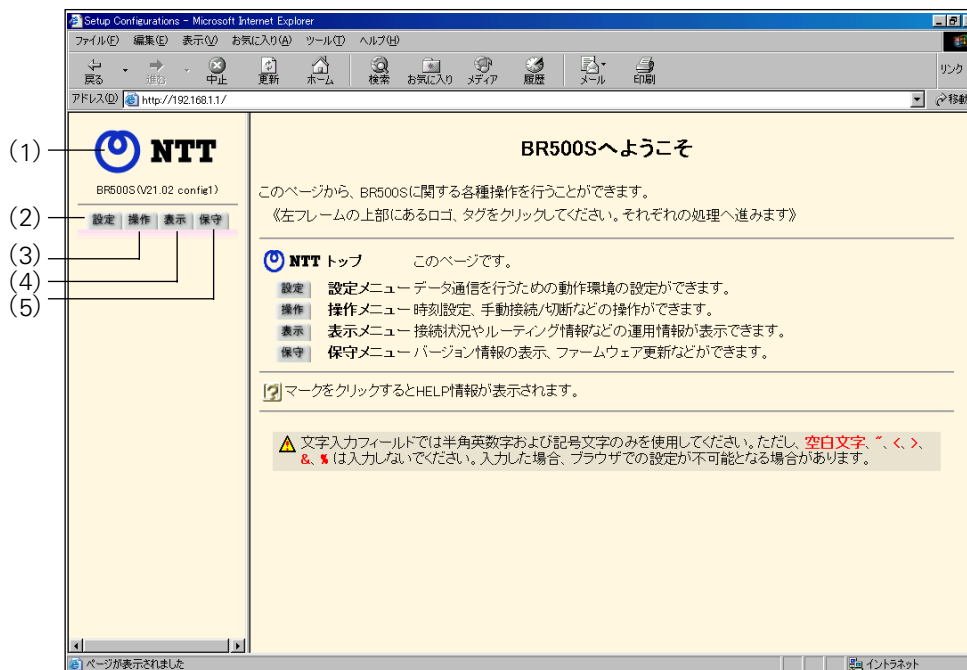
Setup Configurations - Microsoft Internet Explorer

ファイル(F) 編集(E) 表示(V) お気に入り(A) ツール(T) ヘルプ(H)

戻る 進む 中止 更新 ホーム 検索 お気に入り メディア 履歴 メール 印刷 リンク

アドレス(D) http://192.168.1.1/ 移動

(1)
(2)
(3)
(4)
(5)

NTT

BR500S(V21.02 config1)

設定 操作 表示 保守

BR500Sへようこそ

このページから、BR500Sに関する各種操作を行うことができます。
《左フレームの上部にあるロゴ、タグをクリックしてください。それぞれの処理へ進みます》

NTT トップ このページです。
設定 設定メニュー データ通信を行うための動作環境の設定ができます。
操作 操作メニュー 時刻設定、手動接続/切断などの操作ができます。
表示 表示メニュー 接続状況やルーティング情報などの運用情報が表示できます。
保守 保守メニュー バージョン情報の表示、ファームウェア更新などができます。

? マークをクリックするとHELP情報が表示されます。

文字入力フィールドでは半角英数字および記号文字のみを使用してください。ただし、空白文字、"、<、>、&、% は入力しないでください。入力した場合、ブラウザでの設定が不可能となる場合があります。

ページが表示されました イントラネット